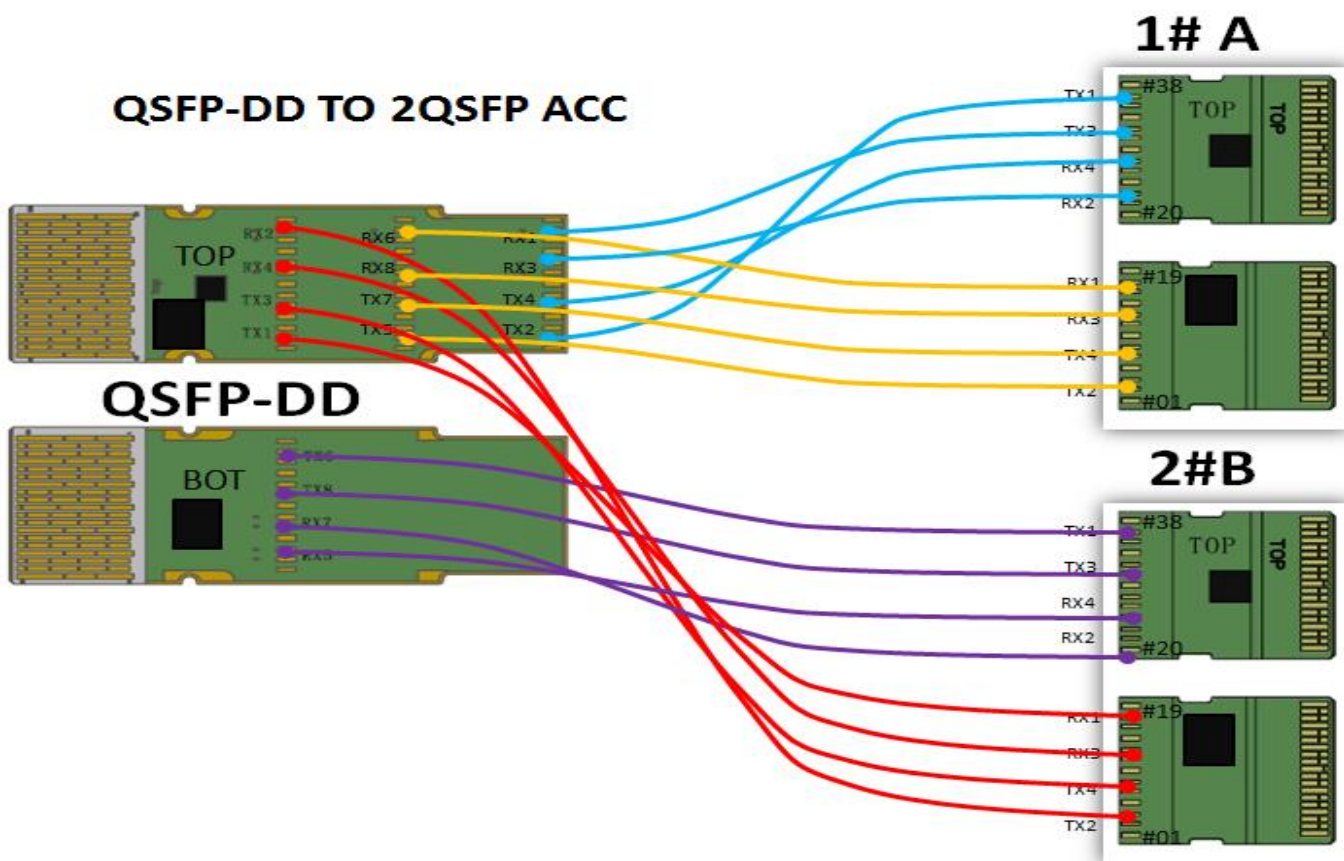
QSFP-DD TO 2QSFP ACC

1# A

TOP
RX2
RX4
TX3
TX1
RX6
RX8
TX7
TX5
RX1
RX3
TX4
TX2

QSFP-DD

BOT
TX6
TX8
RX7
RX5

TX1
TX3
RX4
RX2
#38
#20
TOP
TOP
RX1
RX3
TX4
TX2
#19
#01

2#B

TX1
TX3
RX4
RX2
#38
#20
TOP
TOP
RX1
RX3
TX4
TX2
#19
#01